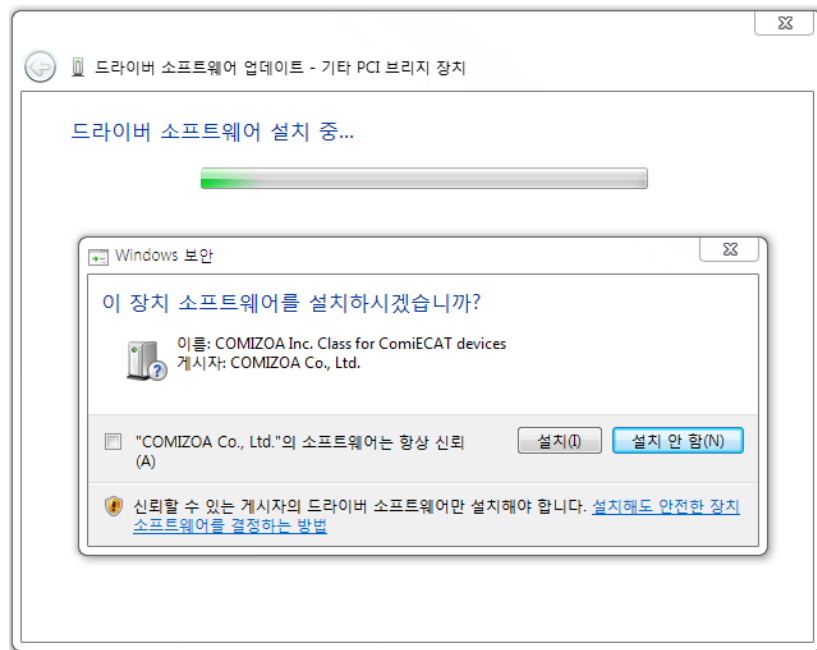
드라이버 소프트웨어 업데이트 - 기타 PCI 브리지 장치

드라이버 소프트웨어 설치 중...

Windows 보안

이 장치 소프트웨어를 설치하시겠습니까?

이름: COMIZOA Inc. Class for ComiECAT devices
게시자: COMIZOA Co., Ltd.

"COMIZOA Co., Ltd."의 소프트웨어는 항상 신뢰(A)

설치(I)

설치 안 함(N)

신뢰할 수 있는 게시자의 드라이버 소프트웨어만 설치해야 합니다. 설치해도 안전한 장치 소프트웨어를 결정하는 방법